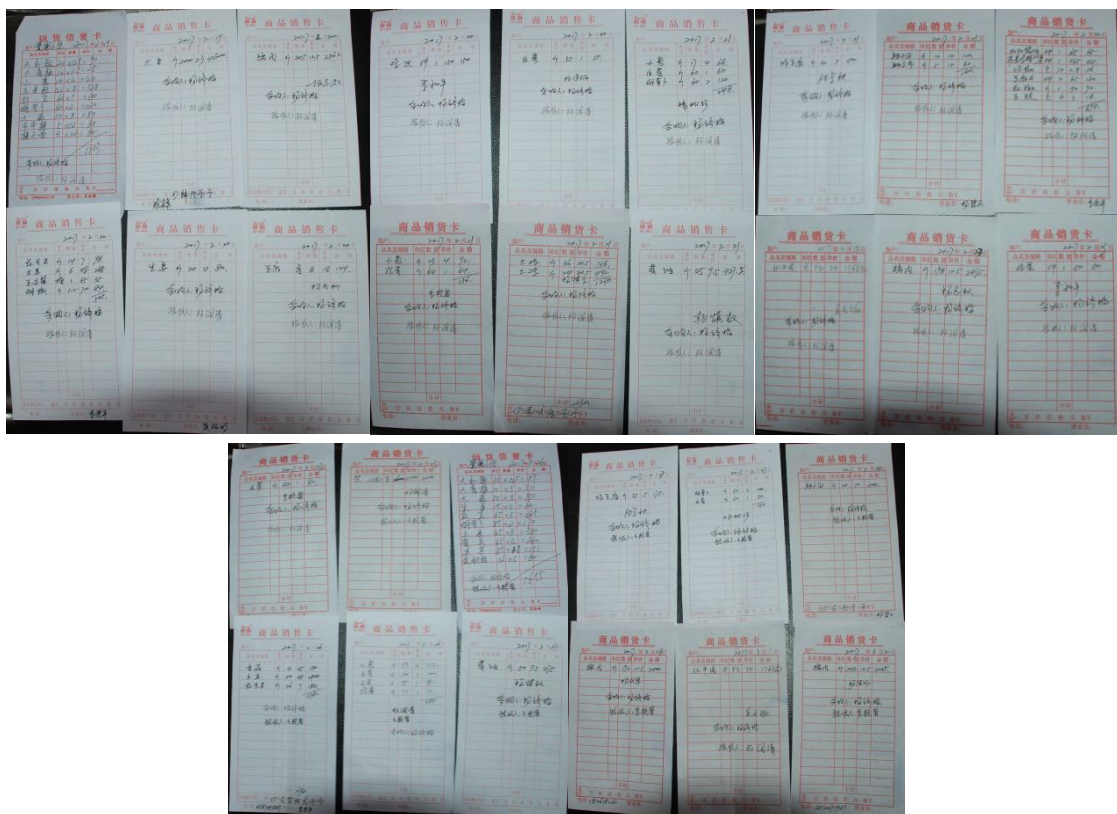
销货信卡

商品销售卡

商品销售卡

商品销售卡

商品销售卡

商品销售卡

商品销售卡

商品销售卡

商品销售卡

商品销售卡

商品销售卡

商品销售卡

商品销售卡

商品销售卡

商品销售卡

商品销售卡

商品销售卡

商品销售卡

商品销售卡

商品销售卡

销货信卡

商品销售卡

商品销售卡

商品销售卡

商品销售卡

商品销售卡

商品销售卡

商品销售卡

商品销售卡

商品销售卡

| 品名及规格 | 单位 | 数量 | 单价 | 金额 |
|---|---|---|---|---|
| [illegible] | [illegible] | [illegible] | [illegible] | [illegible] |

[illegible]